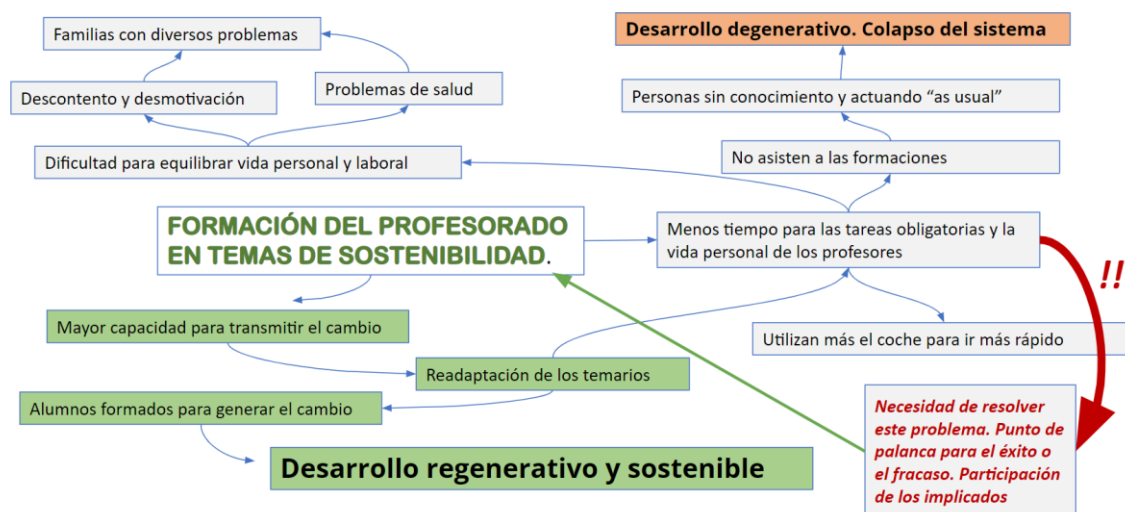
Familias con diversos problemas

Problemas de salud

Descontento y desmotivación

Dificultad para equilibrar vida personal y laboral

Desarrollo degenerativo. Colapso del sistema

Personas sin conocimiento y actuando "as usual"

No asisten a las formaciones

FORMACIÓN DEL PROFESORADO EN TEMAS DE SOSTENIBILIDAD.

Menos tiempo para las tareas obligatorias y la vida personal de los profesores

!!

Mayor capacidad para transmitir el cambio

Utilizan más el coche para ir más rápido

Readaptación de los temarios

Alumnos formados para generar el cambio

Necesidad de resolver este problema. Punto de palanca para el éxito o el fracaso. Participación de los implicados

Desarrollo regenerativo y sostenible